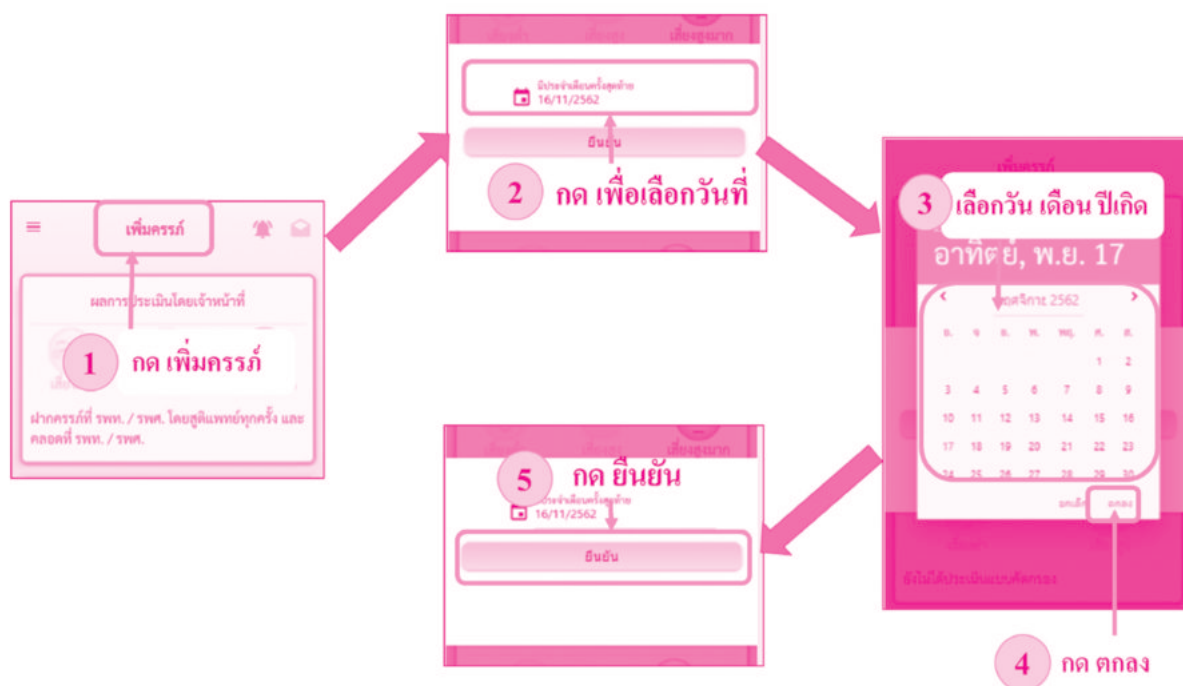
เพิ่มครรภ์

ผลการประเมินโดยเจ้าหน้าที่

1 กด เพิ่มครรภ์

ฝากครรภ์ที่ รพท. / รพศ. โดยสูติแพทย์ทุกครั้ง และคลอดที่ รพท. / รพศ.

เสี่ยงสูงมาก

มีประจำเดือนครั้งสุดท้าย
16/11/2562

ยืนยัน

2 กด เพื่อเลือกวันที่

เพิ่มครรภ์

3 เลือกวัน เดือน ปีเกิด

อาทิตย์, พ.ย. 17

พฤศจิกายน 2562

| อ. | จ. | อ. | พ. | พฤ. | ศ. | ส. |
|---|---|---|---|---|---|---|
| | | | | | 1 | 2 |
| 3 | 4 | 5 | 6 | 7 | 8 | 9 |
| 10 | 11 | 12 | 13 | 14 | 15 | 16 |
| 17 | 18 | 19 | 20 | 21 | 22 | 23 |
| 24 | 25 | 26 | 27 | 28 | 29 | 30 |

ยกเลิก ตกลง

ยังไม่ได้ประเมินแบบคัดกรอง

4 กด ตกลง

เสี่ยงสูงมาก

5 กด ยืนยัน

มีประจำเดือนครั้งสุดท้าย
16/11/2562

ยืนยัน